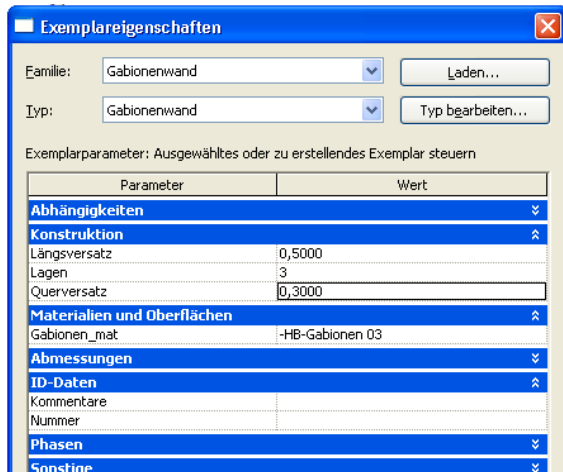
Exemplareigenschaften

Familie: Gabionenwand

Laden...

Typ: Gabionenwand

Typ bearbeiten...

Exemplarparameter: Ausgewähltes oder zu erstellendes Exemplar steuern

| Parameter | Wert |
|---|---|
| Abhängigkeiten | |
| Konstruktion | |
| Längsversatz | 0,5000 |
| Lagen | 3 |
| Querversatz | 0,3000 |
| Materialien und Oberflächen | |
| Gabionen_mat | -HB-Gabionen 03 |
| Abmessungen | |
| ID-Daten | |
| Kommentare | |
| Nummer | |
| Phasen | |
| Sonstige | |